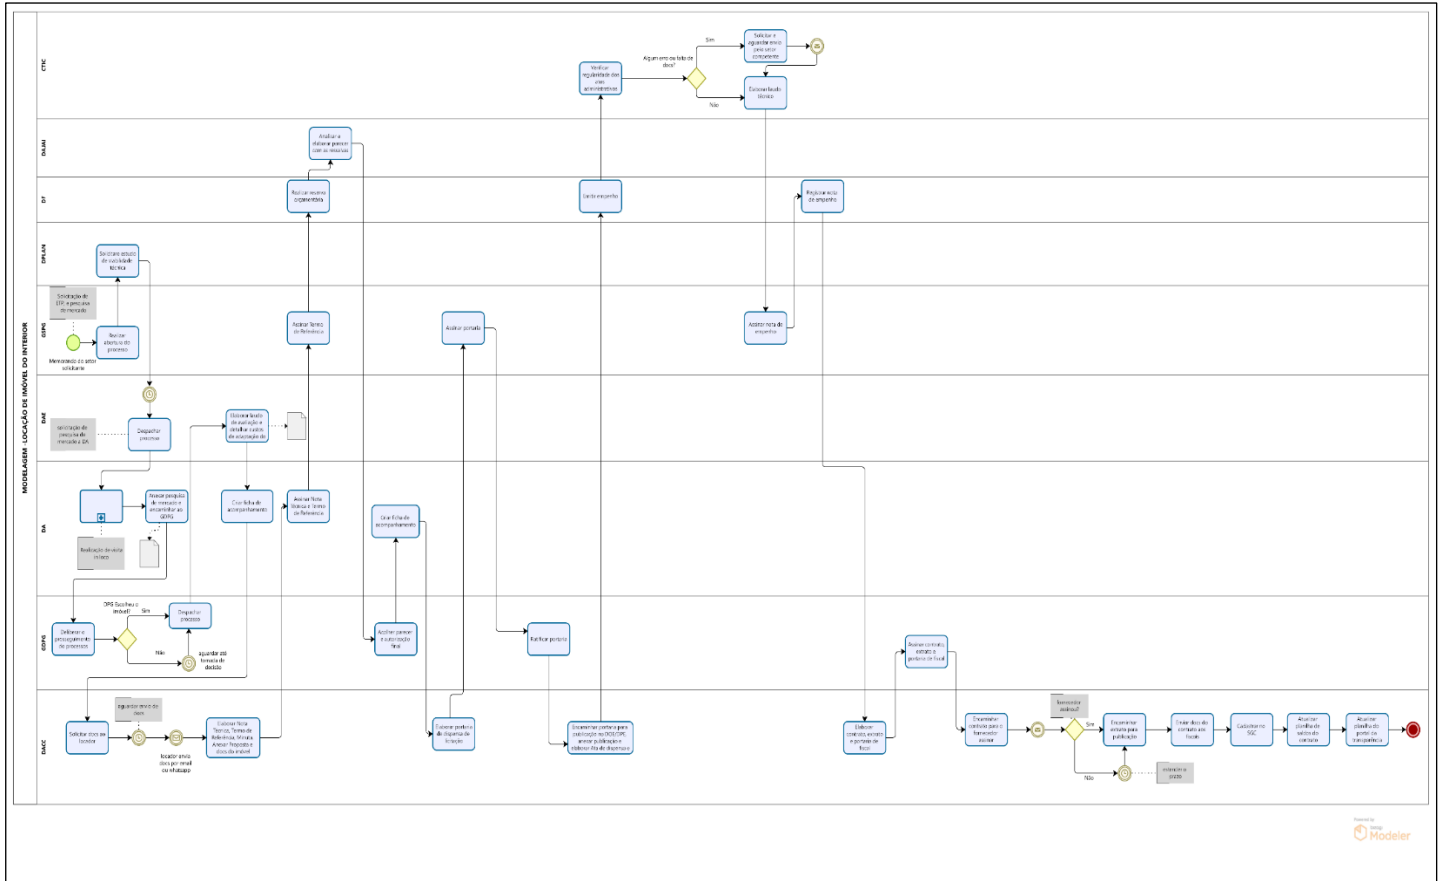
MODELAGEM - LOCAÇÃO DE IMÓVEL DO INTERIOR

CTIC

Verificar regularidade dos atos administrativos

Algum erro ou falta de docs?

Sim

Solicitar e aguardar envio pelo setor competente

Não

Elaborar laudo técnico

DAJAM

Analisar e elaborar parecer com as ressalvas

DF

Aplicar reserva orçamentária

Emitir empenho

Registrar nota de empenho

DPLAN

Solicitar estudo de viabilidade técnica

GSPG

Solicitação de ETP, e pesquisa de mercado

Realizar abertura do processo

Memorando do setor solicitante

Assinar Termo de Referência

Assinar portaria

Assinar nota de empenho

DAE

Solicitação de pesquisa de mercado a DA

Despachar processo

Elaborar laudo de avaliação e detalhar custos de adequação do

DA

Realização de visita in loco

Anexar pesquisa de mercado e encaminhar ao GSPG

Criar ficha de acompanhamento

Assinar ficha técnica e Termo de Referência

Criar ficha de acompanhamento

GSPG

Deliberar o prosseguimento do processo

DPG Escolheu o imóvel?

Sim

Despachar processo

Não

aguardar até tomada de decisão

Acolher parecer e autorização final

Ratificar portaria

Assinar contrato, extrato e portaria de fiscal

DACC

Solicitar docs ao locador

aguardar envio de docs

locador envia docs por email ou whatsapp

Elaborar Ficha Técnica, Termo de Referência, Minuta, Anexar Proposta e docs do imóvel

Expedir portaria de dispensa de licitação

Encaminhar portaria para publicação no DOE/DPE anexar publicação e elaborar Ata de dispensa

Elaborar contrato, extrato e portaria de fiscal

Encaminhar contrato para o fornecedor assinar

fornecedor assinou?

Sim

Não

intervalo de prazo

Encaminhar extrato para publicação

Enviar docs do contrato aos fiscais

Cadastrar no SGC

Atualizar planilha de saldo do contrato

Atualizar planilha do portal da transparência

Powered by bizagi Modeler